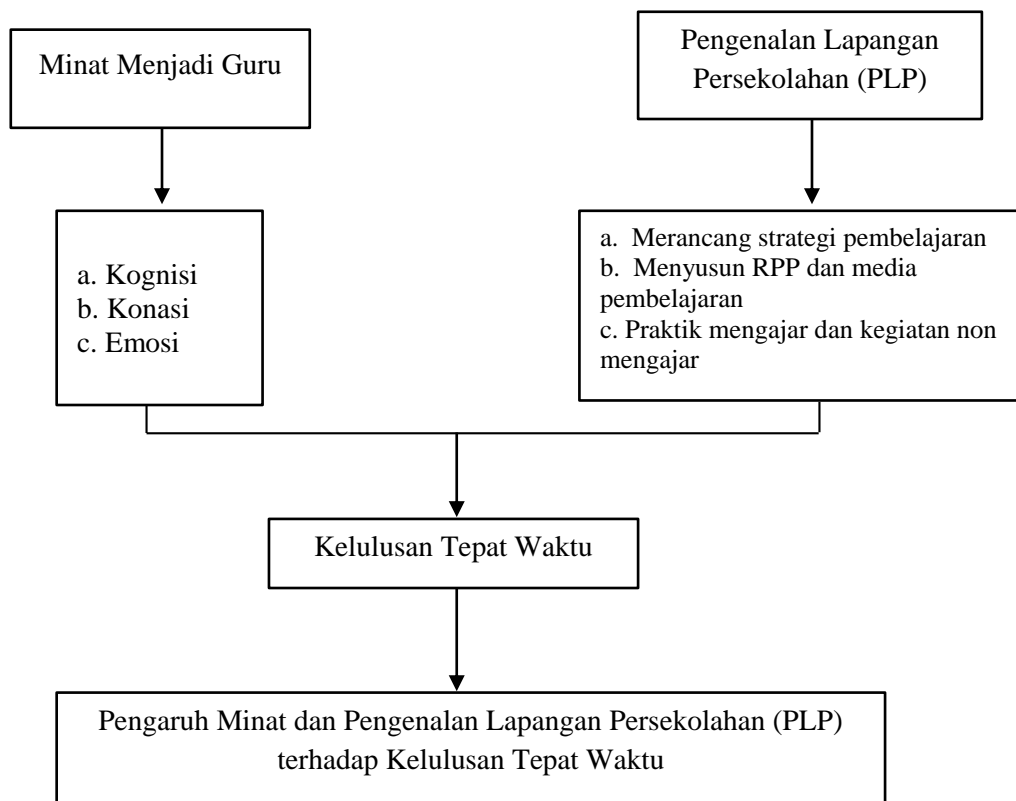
Minat Menjadi Guru

Pengenalan Lapangan Persekolahan (PLP)

a. Kognisi
b. Konasi
c. Emosi

a. Merancang strategi pembelajaran
b. Menyusun RPP dan media pembelajaran
c. Praktik mengajar dan kegiatan non mengajar

Kelulusan Tepat Waktu

Pengaruh Minat dan Pengenalan Lapangan Persekolahan (PLP) terhadap Kelulusan Tepat Waktu